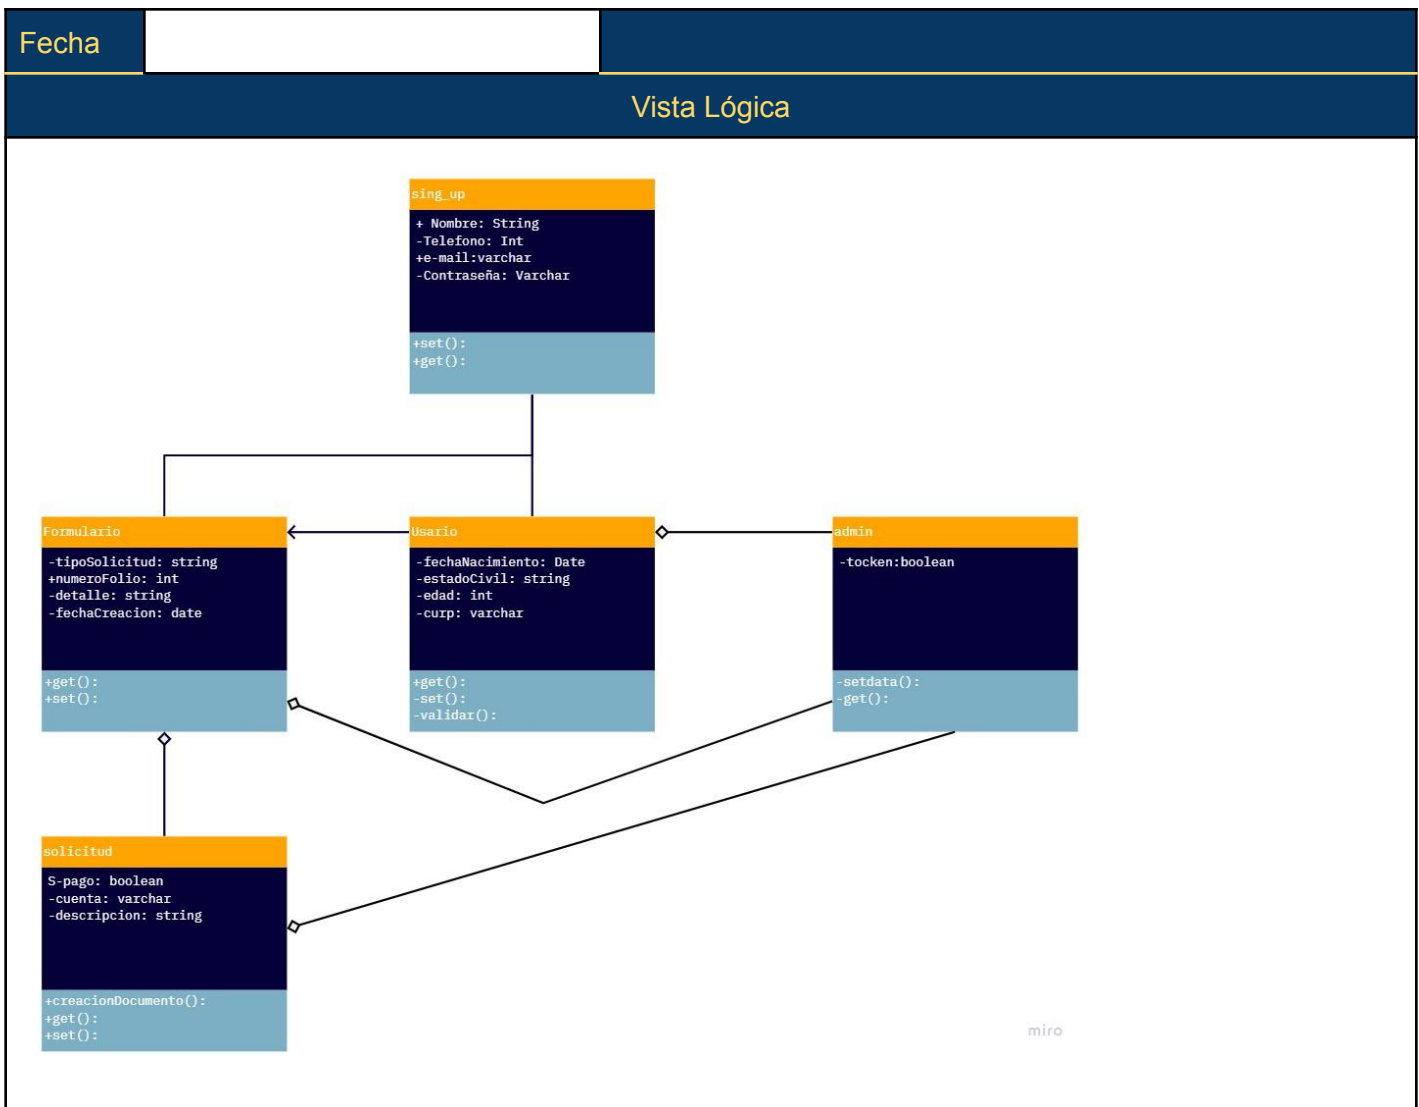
Fecha

Vista Lógica

sing_up
+ Nombre: String
-Telefono: Int
+e-mail:varchar
-Contraseña: Varchar
+set():
+get():

Formulario
-tipoSolicitud: string
+numeroFolio: int
-detalle: string
-fechaCreacion: date
+get():
+set():

Usario
-fechaNacimiento: Date
-estadoCivil: string
-edad: int
-curp: varchar
+get():
-set():
-validar():

admin
-tocken:boolean
-setdata():
-get():

solicitud
S-pago: boolean
-cuenta: varchar
-descripcion: string
+creacionDocumento():
+get():
+set():

miro